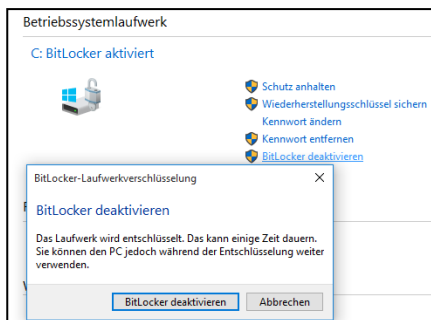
Betriebssystemlaufwerk

C: BitLocker aktiviert

Schutz anhalten
Wiederherstellungsschlüssel sichern
Kennwort ändern
Kennwort entfernen
BitLocker deaktivieren

BitLocker-Laufwerkverschlüsselung

BitLocker deaktivieren

Das Laufwerk wird entschlüsselt. Das kann einige Zeit dauern. Sie können den PC jedoch während der Entschlüsselung weiter verwenden.

BitLocker deaktivieren
Abbrechen